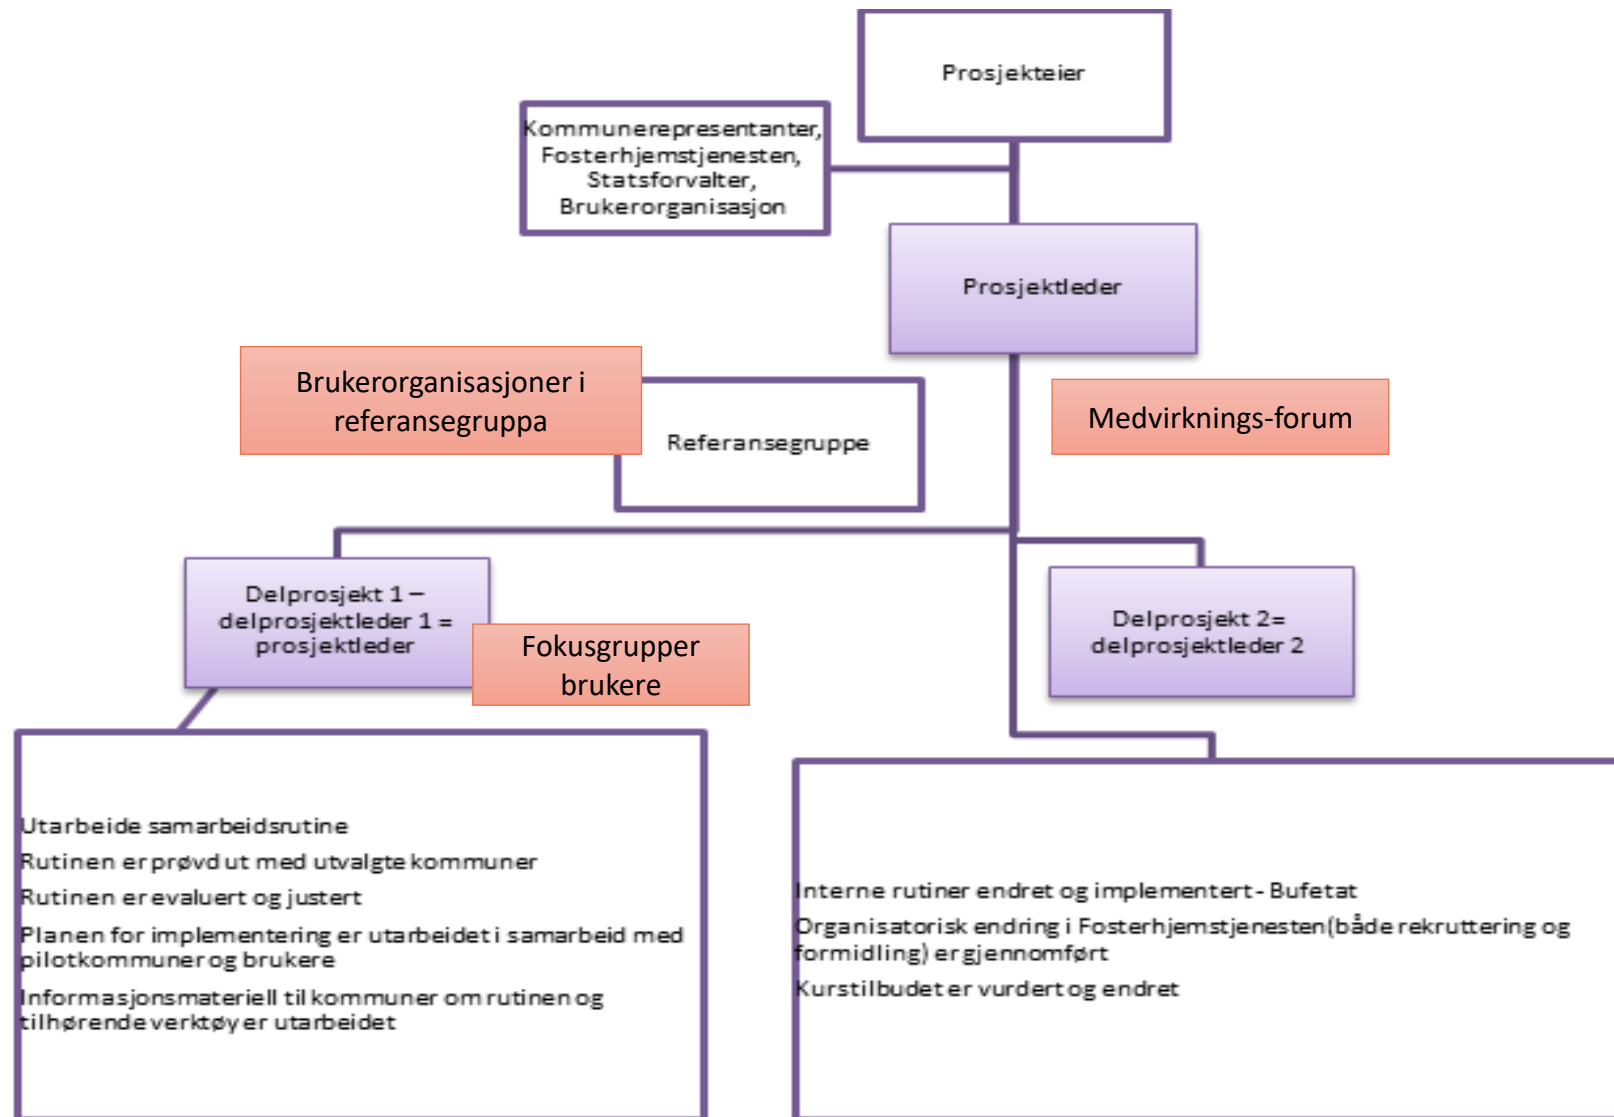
Prosjekteier

Kommunerepresentanter, Fosterhjemstjenesten, Statsforvalter, Brukerorganisasjon

Prosjektleder

Brukerorganisasjoner i referansegruppa

Referansegruppe

Medvirknings-forum

Delprosjekt 1 – delprosjektleder 1 = prosjektleder

Fokusgrupper brukere

Delprosjekt 2= delprosjektleder 2

Utarbeide samarbeidsrutine

Rutinen er prøvd ut med utvalgte kommuner

Rutinen er evaluert og justert

Planen for implementering er utarbeidet i samarbeid med pilotkommuner og brukere

Informasjonsmateriell til kommuner om rutinen og tilhørende verktøy er utarbeidet

Interne rutiner endret og implementert - Bufetat

Organisatorisk endring i Fosterhjemstjenesten(både rekruttering og formidling) er gjennomført

Kurstilbudet er vurdert og endret